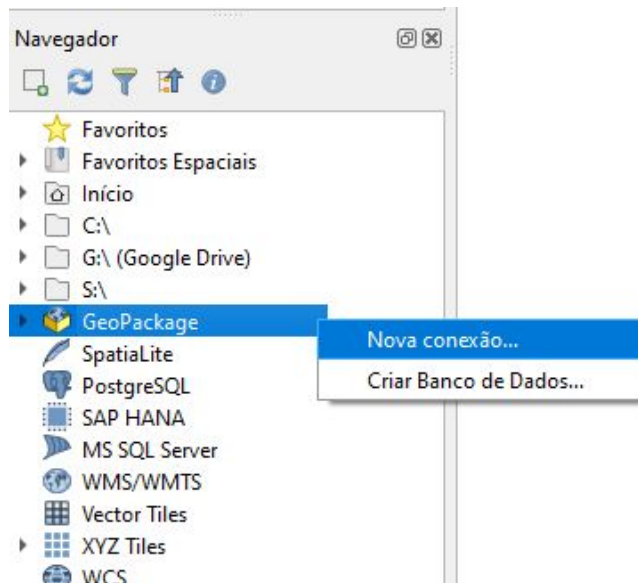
Navegador

Favoritos
Favoritos Espaciais
Início
C:\
G:\ (Google Drive)
S:\
GeoPackage
SpatiaLite
PostgreSQL
SAP HANA
MS SQL Server
WMS/WMTS
Vector Tiles
XYZ Tiles
WCS

Nova conexão...
Criar Banco de Dados...